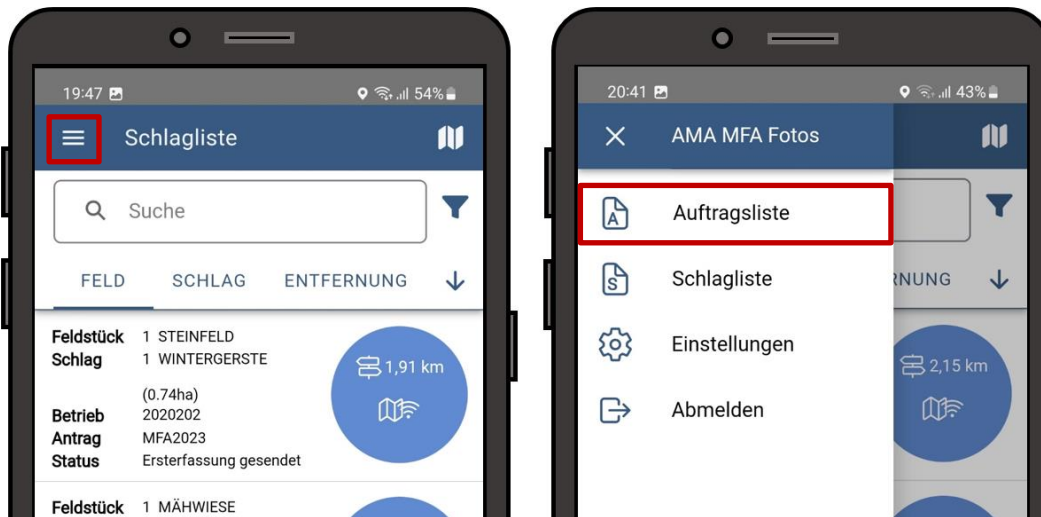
19:47 54%

Schlagliste

Suche

FELD SCHLAG ENTFERNUNG

Feldstück 1 STEINFELD
Schlag 1 WINTERGERSTE
(0.74ha)
Betrieb 2020202
Antrag MFA2023
Status Ersterfassung gesendet

1,91 km

Feldstück 1 MÄHWIESE

20:41 43%

AMA MFA Fotos

A Auftragsliste

S Schlagliste

Einstellungen

Abmelden

RNUNG

2,15 km